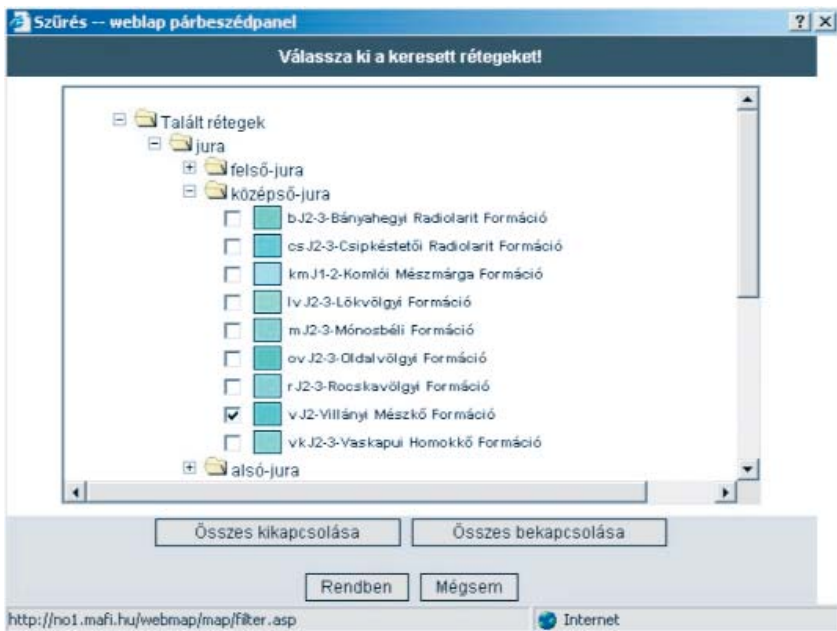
Szűrés -- weblap párbeszédpanel

?

×

Válassza ki a keresett rétegeket!

Talált rétegek

jura

felső-jura

középső-jura

bJ2-3-Bányahegyi Radiolarit Formáció

csJ2-3-Csipkéstetői Radiolarit Formáció

kmJ1-2-Komlói Mészmárga Formáció

lvJ2-3-Lókvölgyi Formáció

mJ2-3-Mónosbéli Formáció

ovJ2-3-Oldalvölgyi Formáció

rJ2-3-Rocskavölgyi Formáció

vJ2-Villányi Mészkő Formáció

vkJ2-3-Vaskapui Homokkő Formáció

alsó-jura

Összes kikapcsolása

Összes bekapcsolása

Rendben

Mégsem

http://no1.mafi.hu/webmap/map/filter.asp

Internet